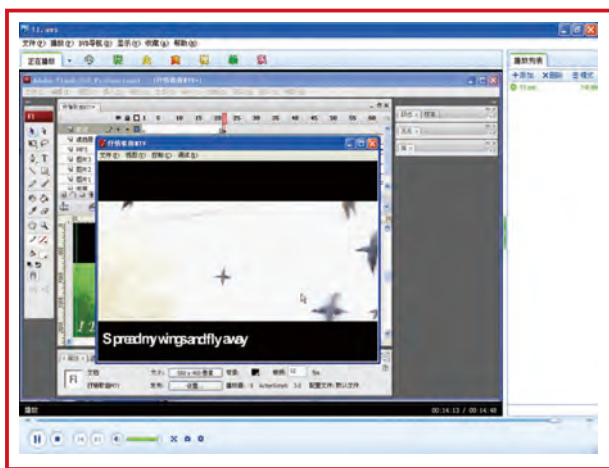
11.avi
文件(F) 播放(P) DVD导航(N) 显示(V) 收藏(A) 帮助(H)
正在播放
播放列表
+添加 ×删除 音模式
11.avi
Adobe Flash CS3 Professional
Spread my wings and fly away
文档
大小: 550 x 400 像素
背景:
帧频: 12 fps
发布: 设置...
播放器: 9
ActionScript: 3.0
配置文件: 默认文件
播放
00:14:13 / 00:14:48